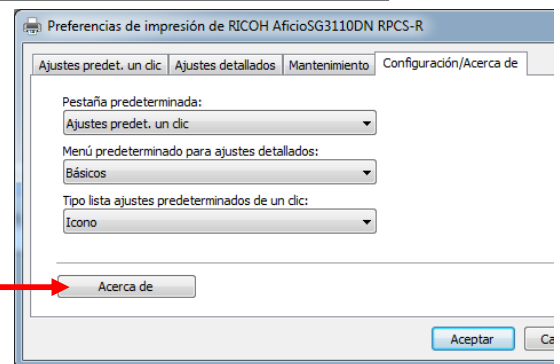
Preferencias de impresión de RICOH AficioSG3110DN RPCS-R

Ajustes predet. un clic | Ajustes detallados | Mantenimiento | Configuración/Acerca de

Pestaña predeterminada:
Ajustes predet. un clic

Menú predeterminado para ajustes detallados:
Básicos

Tipo lista ajustes predeterminados de un clic:
Icono

Acerca de

Aceptar
Ca